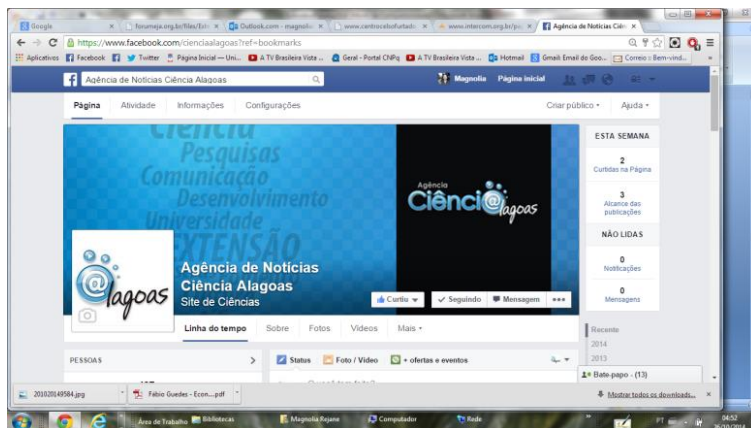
Google × forumeja.org.br/files/Estr × Outlook.com - magnolia × www.centrocelsofurtado × www.intercom.org.br/pa × Agência de Notícias Ciên ×

https://www.facebook.com/cienciaalagoas?ref=bookmarks

Aplicativos Facebook Twitter Página Inicial — Uni... A TV Brasileira Vista ... Geral - Portal CNPq A TV Brasileira Vista ... Hotmail Gmail Email do Goo... Correio :: Bem-vind...

Agência de Notícias Ciência Alagoas

Magnolia Página inicial

Página Atividade Informações Configurações

Criar público ▾ Ajuda ▾

Ciência Pesquisas Comunicação Desenvolvimento Universidade Extensão

Agência Ciênci@lagoas

ESTA SEMANA

2
Curtidas na Página

3
Alcance das publicações

NÃO LIDAS

0
Notificações

0
Mensagens

@lagoas

Agência de Notícias Ciência Alagoas
Site de Ciências

Curtiu ▾ ✓ Seguindo Mensagem •••

Linha do tempo Sobre Fotos Vídeos Mais ▾

Recente
2014
2013

PESSOAS

Status Foto / Vídeo + ofertas e eventos

Bate-papo - (13)

201020149584.jpg

Fábio Guedes - Econ....pdf

Mostrar todos os downloads...

Área de Trabalho Bibliotecas Magnolia Rejane Computador Rede

PT 04:52